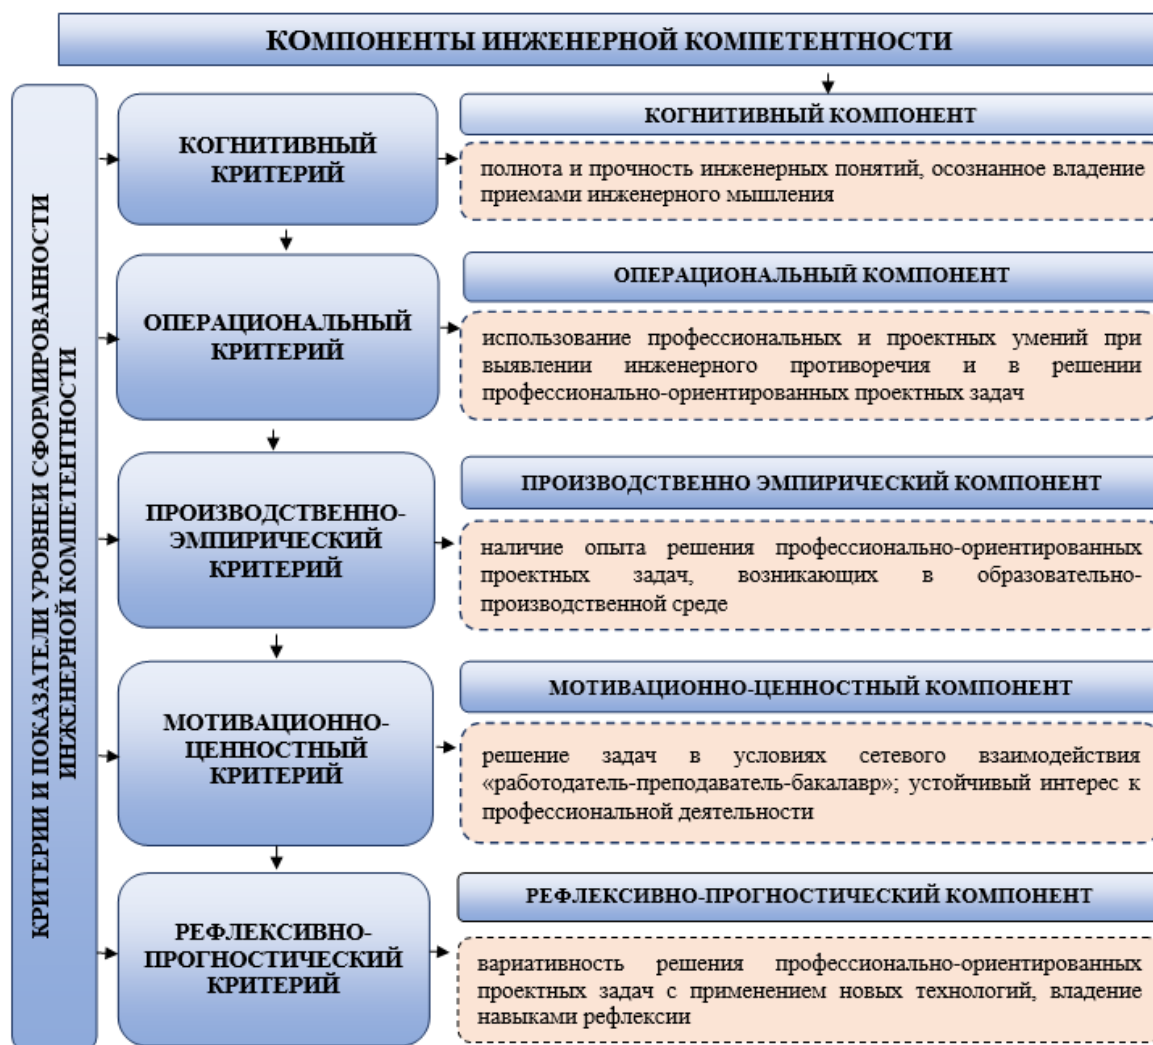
КОМПОНЕНТЫ ИНЖЕНЕРНОЙ КОМПЕТЕНТНОСТИ

КРИТЕРИИ И ПОКАЗАТЕЛИ УРОВНЕЙ СФОРМИРОВАННОСТИ ИНЖЕНЕРНОЙ КОМПЕТЕНТНОСТИ

КОГНИТИВНЫЙ КРИТЕРИЙ

КОГНИТИВНЫЙ КОМПОНЕНТ

полнота и прочность инженерных понятий, осознанное владение приемами инженерного мышления

ОПЕРАЦИОНАЛЬНЫЙ КРИТЕРИЙ

ОПЕРАЦИОНАЛЬНЫЙ КОМПОНЕНТ

использование профессиональных и проектных умений при выявлении инженерного противоречия и в решении профессионально-ориентированных проектных задач

ПРОИЗВОДСТВЕННО-ЭМПИРИЧЕСКИЙ КРИТЕРИЙ

ПРОИЗВОДСТВЕННО ЭМПИРИЧЕСКИЙ КОМПОНЕНТ

наличие опыта решения профессионально-ориентированных проектных задач, возникающих в образовательно-производственной среде

МОТИВАЦИОННО-ЦЕННОСТНЫЙ КРИТЕРИЙ

МОТИВАЦИОННО-ЦЕННОСТНЫЙ КОМПОНЕНТ

решение задач в условиях сетевого взаимодействия «работодатель-преподаватель-бакалавр»; устойчивый интерес к профессиональной деятельности

РЕФЛЕКСИВНО-ПРОГНОСТИЧЕСКИЙ КРИТЕРИЙ

РЕФЛЕКСИВНО-ПРОГНОСТИЧЕСКИЙ КОМПОНЕНТ

вариативность решения профессионально-ориентированных проектных задач с применением новых технологий, владение навыками рефлексии